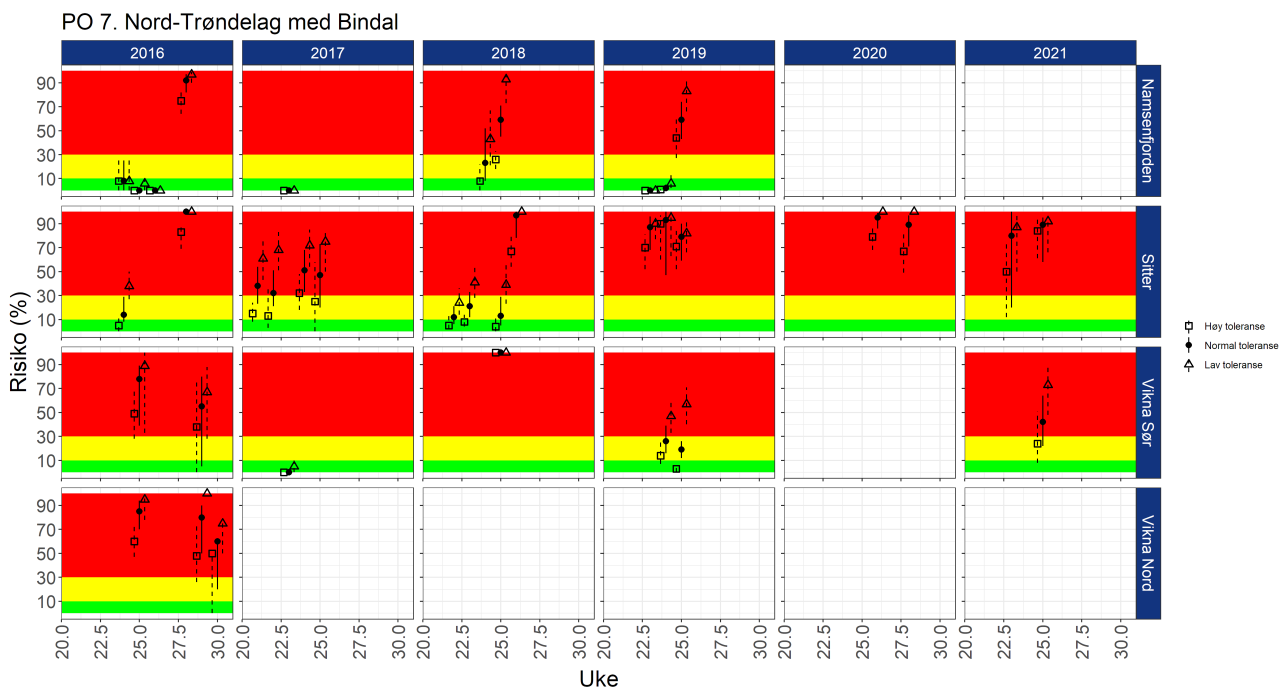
PO 7. Nord-Trøndelag med Bindal

2016 2017 2018 2019 2020 2021

Namsenfjorden
Sitter
Vikna Sør
Vikna Nord

Risiko (%)

90
70
50
30
10

Høy toleranse
Normal toleranse
Lav toleranse

20.0 22.5 25.0 27.5 30.0

Uke